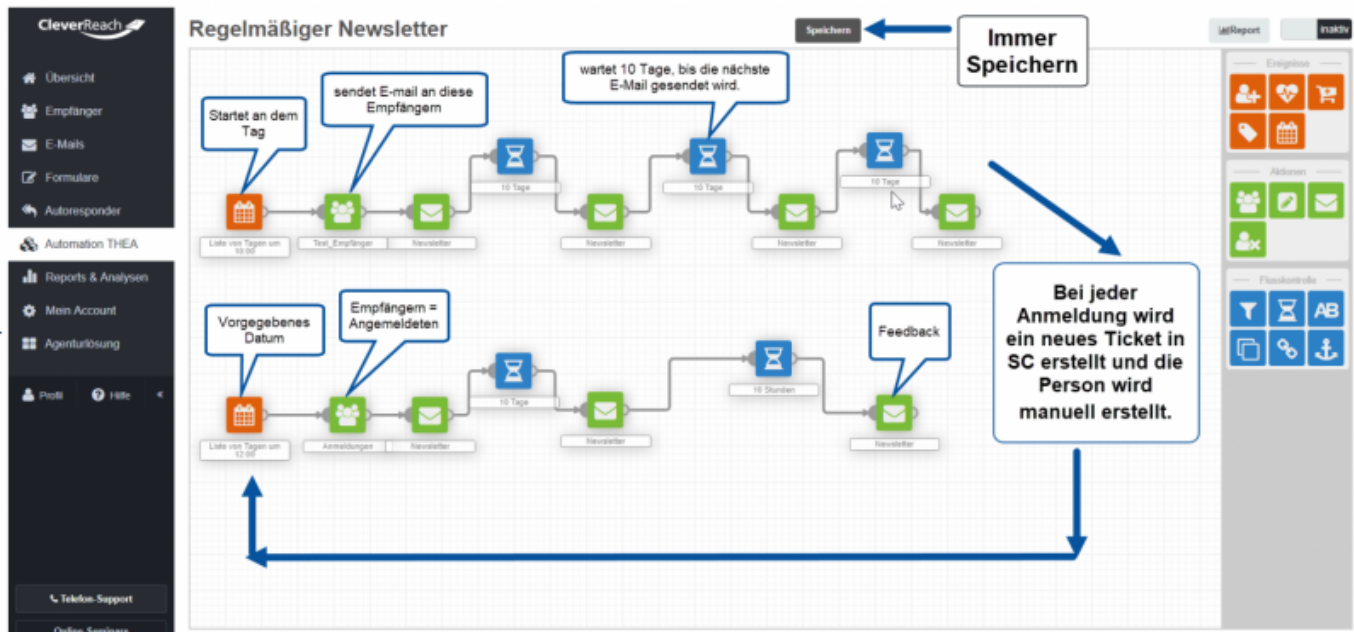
CleverReach

Übersicht
Empfänger
E-Mails
Formulare
Autoresponder
Automation THEA
Reports & Analysen
Mein Account
Agenturlösung

Profil
Hilfe

Telefon-Support
Online-Seminare

Regelmäßiger Newsletter

Speichern

Immer Speichern

Report
inaktiv

Startet an dem Tag

sendet E-mail an diese Empfängern

wartet 10 Tage, bis die nächste E-Mail gesendet wird.

Liste von Tagen um 10:00
Test_Empfänger
Newsletter
10 Tage
Newsletter
10 Tage
Newsletter
10 Tage
Newsletter

Vorgegebenes Datum

Empfängern = Angemeldeten

Feedback

Liste von Tagen um 12:00
Anmeldungen
Newsletter
10 Tage
Newsletter
10 Stunden
Newsletter

Bei jeder Anmeldung wird ein neues Ticket in SC erstellt und die Person wird manuell erstellt.

Ereignisse
Aktionen
Flusskontrolle
AB